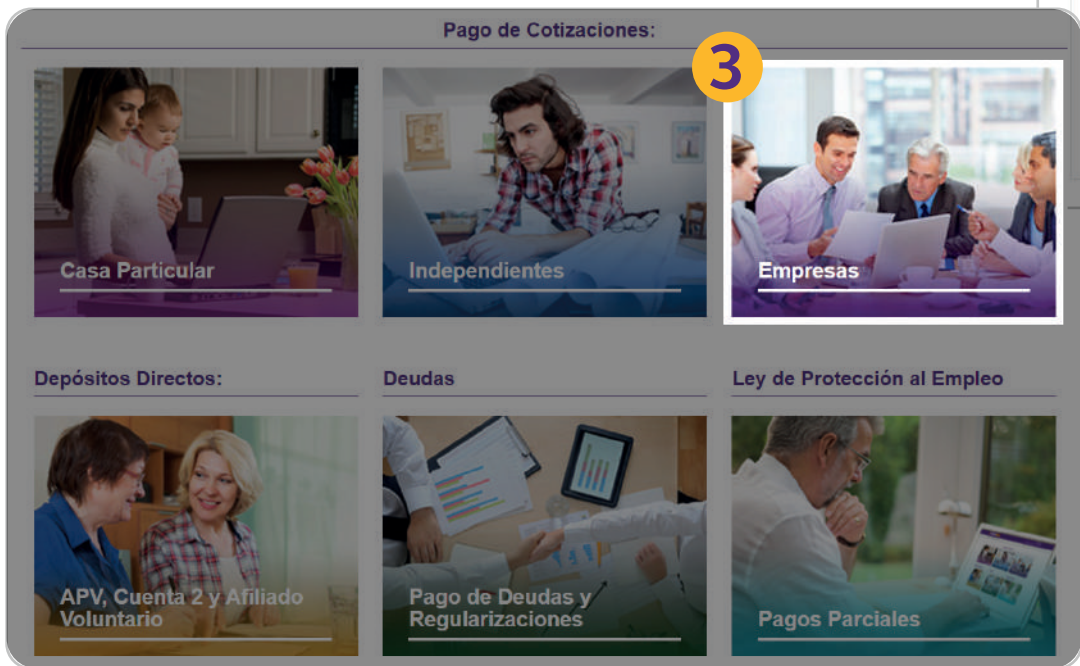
Pago de Cotizaciones:

Casa Particular

Independientes

3

Empresas

Depósitos Directos:

Deudas

Ley de Protección al Empleo

APV, Cuenta 2 y Afiliado Voluntario

Pago de Deudas y Regularizaciones

Pagos Parciales